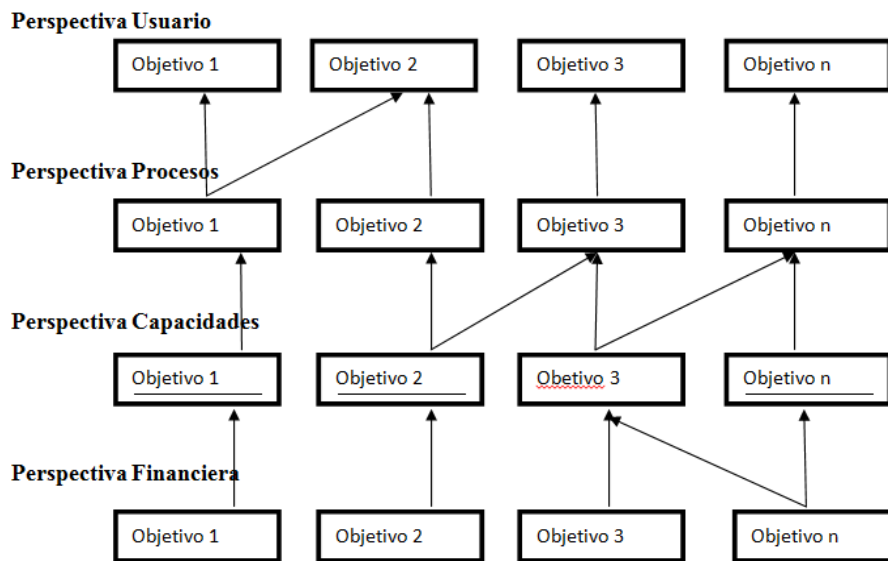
Perspectiva Usuario

Objetivo 1

Objetivo 2

Objetivo 3

Objetivo n

Perspectiva Procesos

Objetivo 1

Objetivo 2

Objetivo 3

Objetivo n

Perspectiva Capacidades

Objetivo 1

Objetivo 2

Obetivo 3

Objetivo n

Perspectiva Financiera

Objetivo 1

Objetivo 2

Objetivo 3

Objetivo n